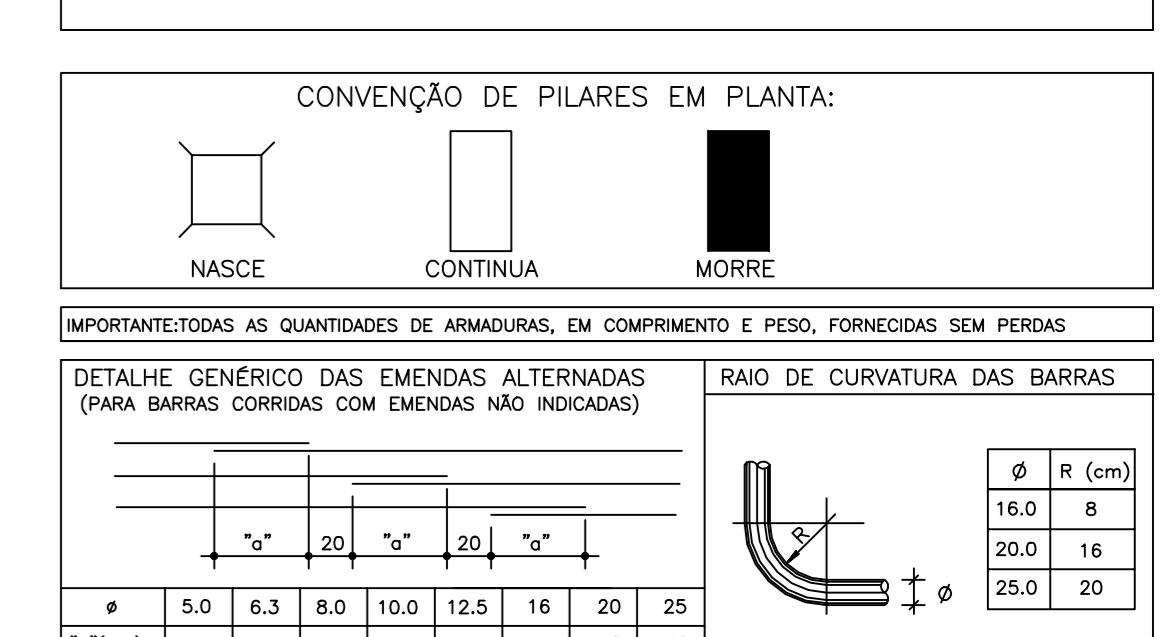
CONVENÇÃO DE PILARES EM PLANTA:

NASCE

CONTINUA

MORRE

IMPORTANTE:TODAS AS QUANTIDADES DE ARMADURAS, EM COMPRIMENTO E PESO, FORNECIDAS SEM PERDAS

DETALHE GENÉRICO DAS EMENDAS ALTERNADAS
(PARA BARRAS CORRIDAS COM EMENDAS NÃO INDICADAS)

"a" 20 "a" 20 "a"

| ø | 5.0 | 6.3 | 8.0 | 10.0 | 12.5 | 16 | 20 | 25 |
|---|---|---|---|---|---|---|---|---|
| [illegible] | | | | | | | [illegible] | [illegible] |

RAIO DE CURVATURA DAS BARRAS

R

ø

| ø | R (cm) |
|---|---|
| 16.0 | 8 |
| 20.0 | 16 |
| 25.0 | 20 |